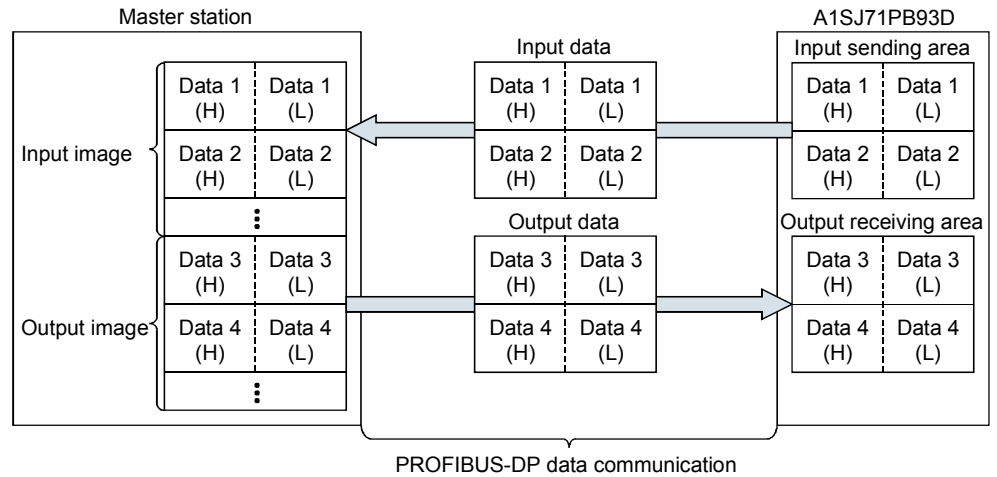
Master station

Input image

| Data 1 (H) | Data 1 (L) |
|---|---|
| Data 2 (H) | Data 2 (L) |
| ⋮ | |

Output image

| Data 3 (H) | Data 3 (L) |
|---|---|
| Data 4 (H) | Data 4 (L) |
| ⋮ | |

Input data

| Data 1 (H) | Data 1 (L) |
|---|---|
| Data 2 (H) | Data 2 (L) |

Output data

| Data 3 (H) | Data 3 (L) |
|---|---|
| Data 4 (H) | Data 4 (L) |

A1SJ71PB93D

Input sending area

| Data 1 (H) | Data 1 (L) |
|---|---|
| Data 2 (H) | Data 2 (L) |

Output receiving area

| Data 3 (H) | Data 3 (L) |
|---|---|
| Data 4 (H) | Data 4 (L) |

PROFIBUS-DP data communication